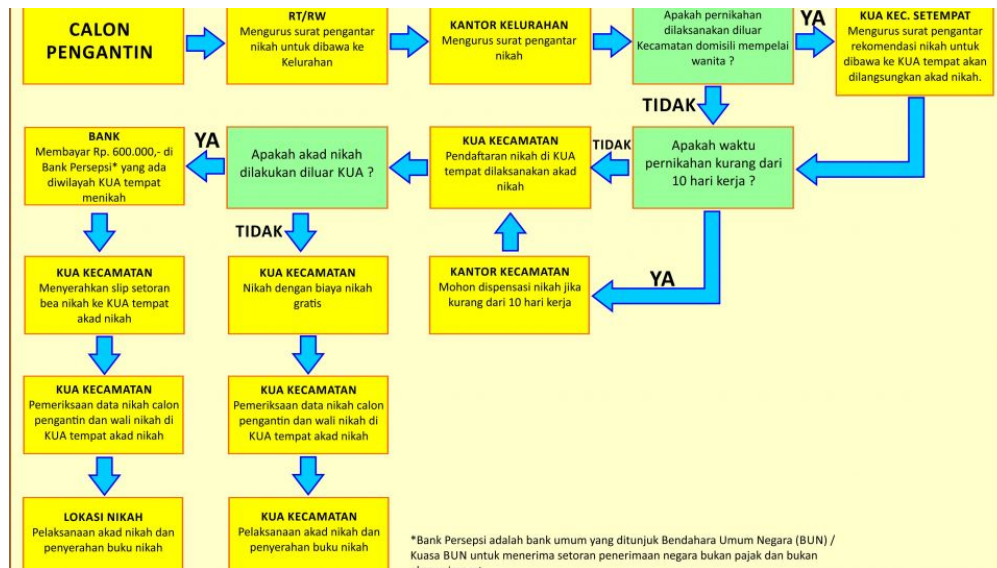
CALON PENGANTIN

RT/RW
Mengurus surat pengantar nikah untuk dibawa ke Kelurahan

KANTOR KELURAHAN
Mengurus surat pengantar nikah

Apakah pernikahan dilaksanakan diluar Kecamatan domisili mempelai wanita ?

YA

KUA KEC. SETEMPAT
Mengurus surat pengantar rekomendasi nikah untuk dibawa ke KUA tempat akan dilangsungkan akad nikah.

TIDAK

Apakah waktu pernikahan kurang dari 10 hari kerja ?

TIDAK

KUA KECAMATAN
Pendaftaran nikah di KUA tempat dilaksanakan akad nikah

Apakah akad nikah dilakukan diluar KUA ?

YA

BANK
Membayar Rp. 600.000,- di Bank Persepsi* yang ada diwilayah KUA tempat menikah

TIDAK

YA

KANTOR KECAMATAN
Mohon dispensasi nikah jika kurang dari 10 hari kerja

KUA KECAMATAN
Menyerahkan slip setoran bea nikah ke KUA tempat akad nikah

KUA KECAMATAN
Nikah dengan biaya nikah gratis

KUA KECAMATAN
Pemeriksaan data nikah calon pengantin dan wali nikah di KUA tempat akad nikah

KUA KECAMATAN
Pemeriksaan data nikah calon pengantin dan wali nikah di KUA tempat akad nikah

LOKASI NIKAH
Pelaksanaan akad nikah dan penyerahan buku nikah

KUA KECAMATAN
Pelaksanaan akad nikah dan penyerahan buku nikah

*Bank Persepsi adalah bank umum yang ditunjuk Bendahara Umum Negara (BUN) / Kuasa BUN untuk menerima setoran penerimaan negara bukan pajak dan bukan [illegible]